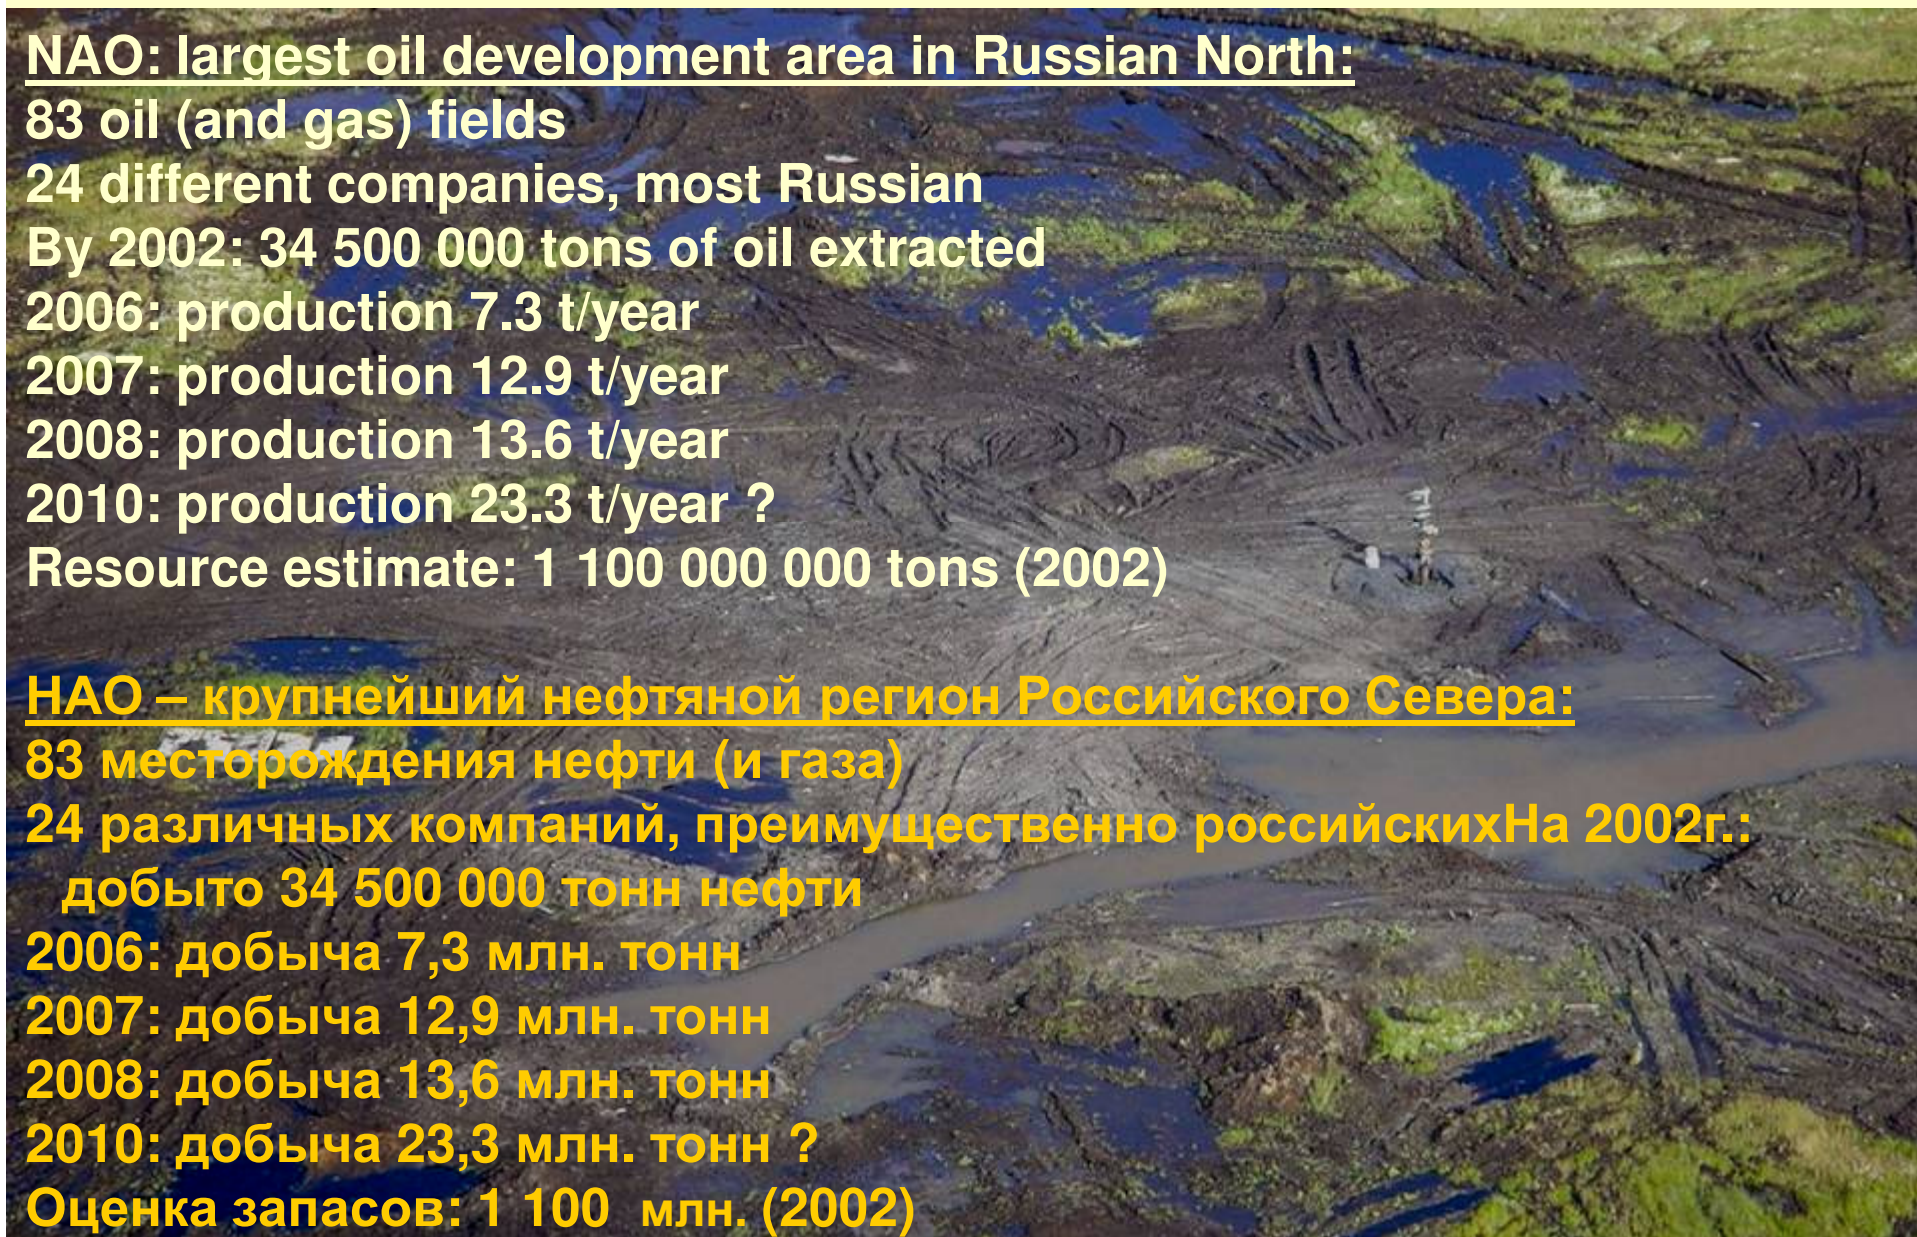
NAO: largest oil development area in Russian North:
83 oil (and gas) fields
24 different companies, most Russian
By 2002: 34 500 000 tons of oil extracted
2006: production 7.3 t/year
2007: production 12.9 t/year
2008: production 13.6 t/year
2010: production 23.3 t/year ?
Resource estimate: 1 100 000 000 tons (2002)

НАО – крупнейший нефтяной регион Российского Севера:
83 месторождения нефти (и газа)
24 различных компаний, преимущественно российскихНа 2002г.: добыто 34 500 000 тонн нефти
2006: добыча 7,3 млн. тонн
2007: добыча 12,9 млн. тонн
2008: добыча 13,6 млн. тонн
2010: добыча 23,3 млн. тонн ?
Оценка запасов: 1 100 млн. (2002)